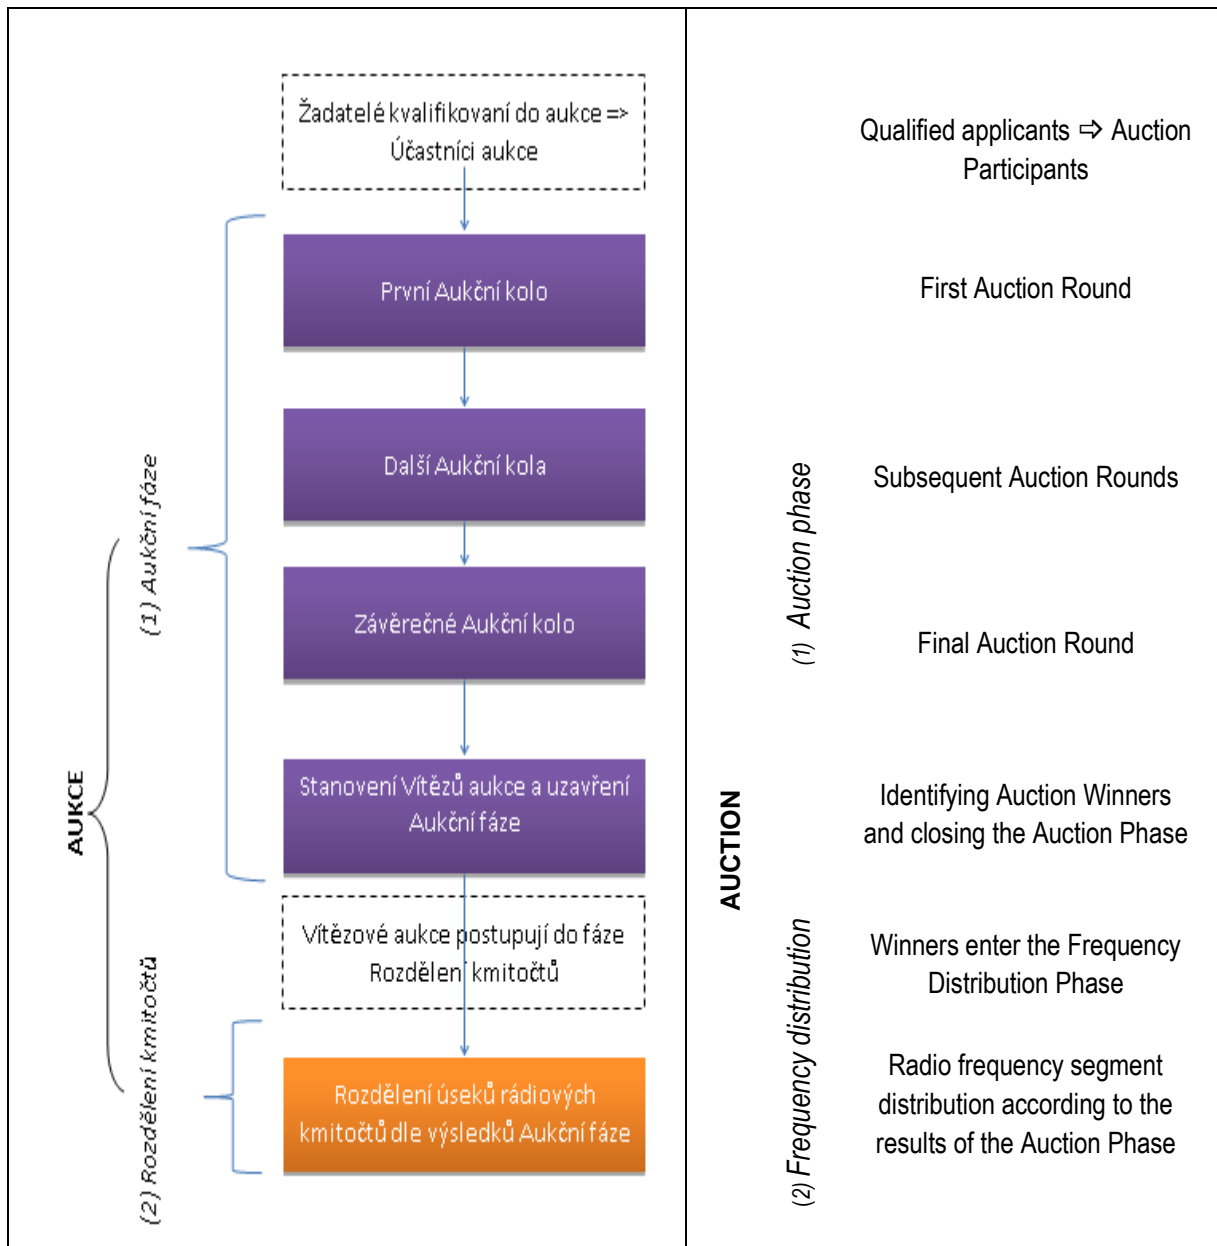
Žadatelé kvalifikovaní do aukce => Účastníci aukce

První Aukční kolo

Další Aukční kola

Závěrečné Aukční kolo

Stanovení Vítězů aukce a uzavření Aukční fáze

Vítězové aukce postupují do fáze Rozdělení kmitočtů

Rozdělení úseků rádiových kmitočtů dle výsledků Aukční fáze

(1) Aukční fáze

(2) Rozdělení kmitočtů

AUKCE

Qualified applicants ⇨ Auction Participants

First Auction Round

Subsequent Auction Rounds

Final Auction Round

Identifying Auction Winners and closing the Auction Phase

Winners enter the Frequency Distribution Phase

Radio frequency segment distribution according to the results of the Auction Phase

(1) Auction phase

(2) Frequency distribution

AUCTION